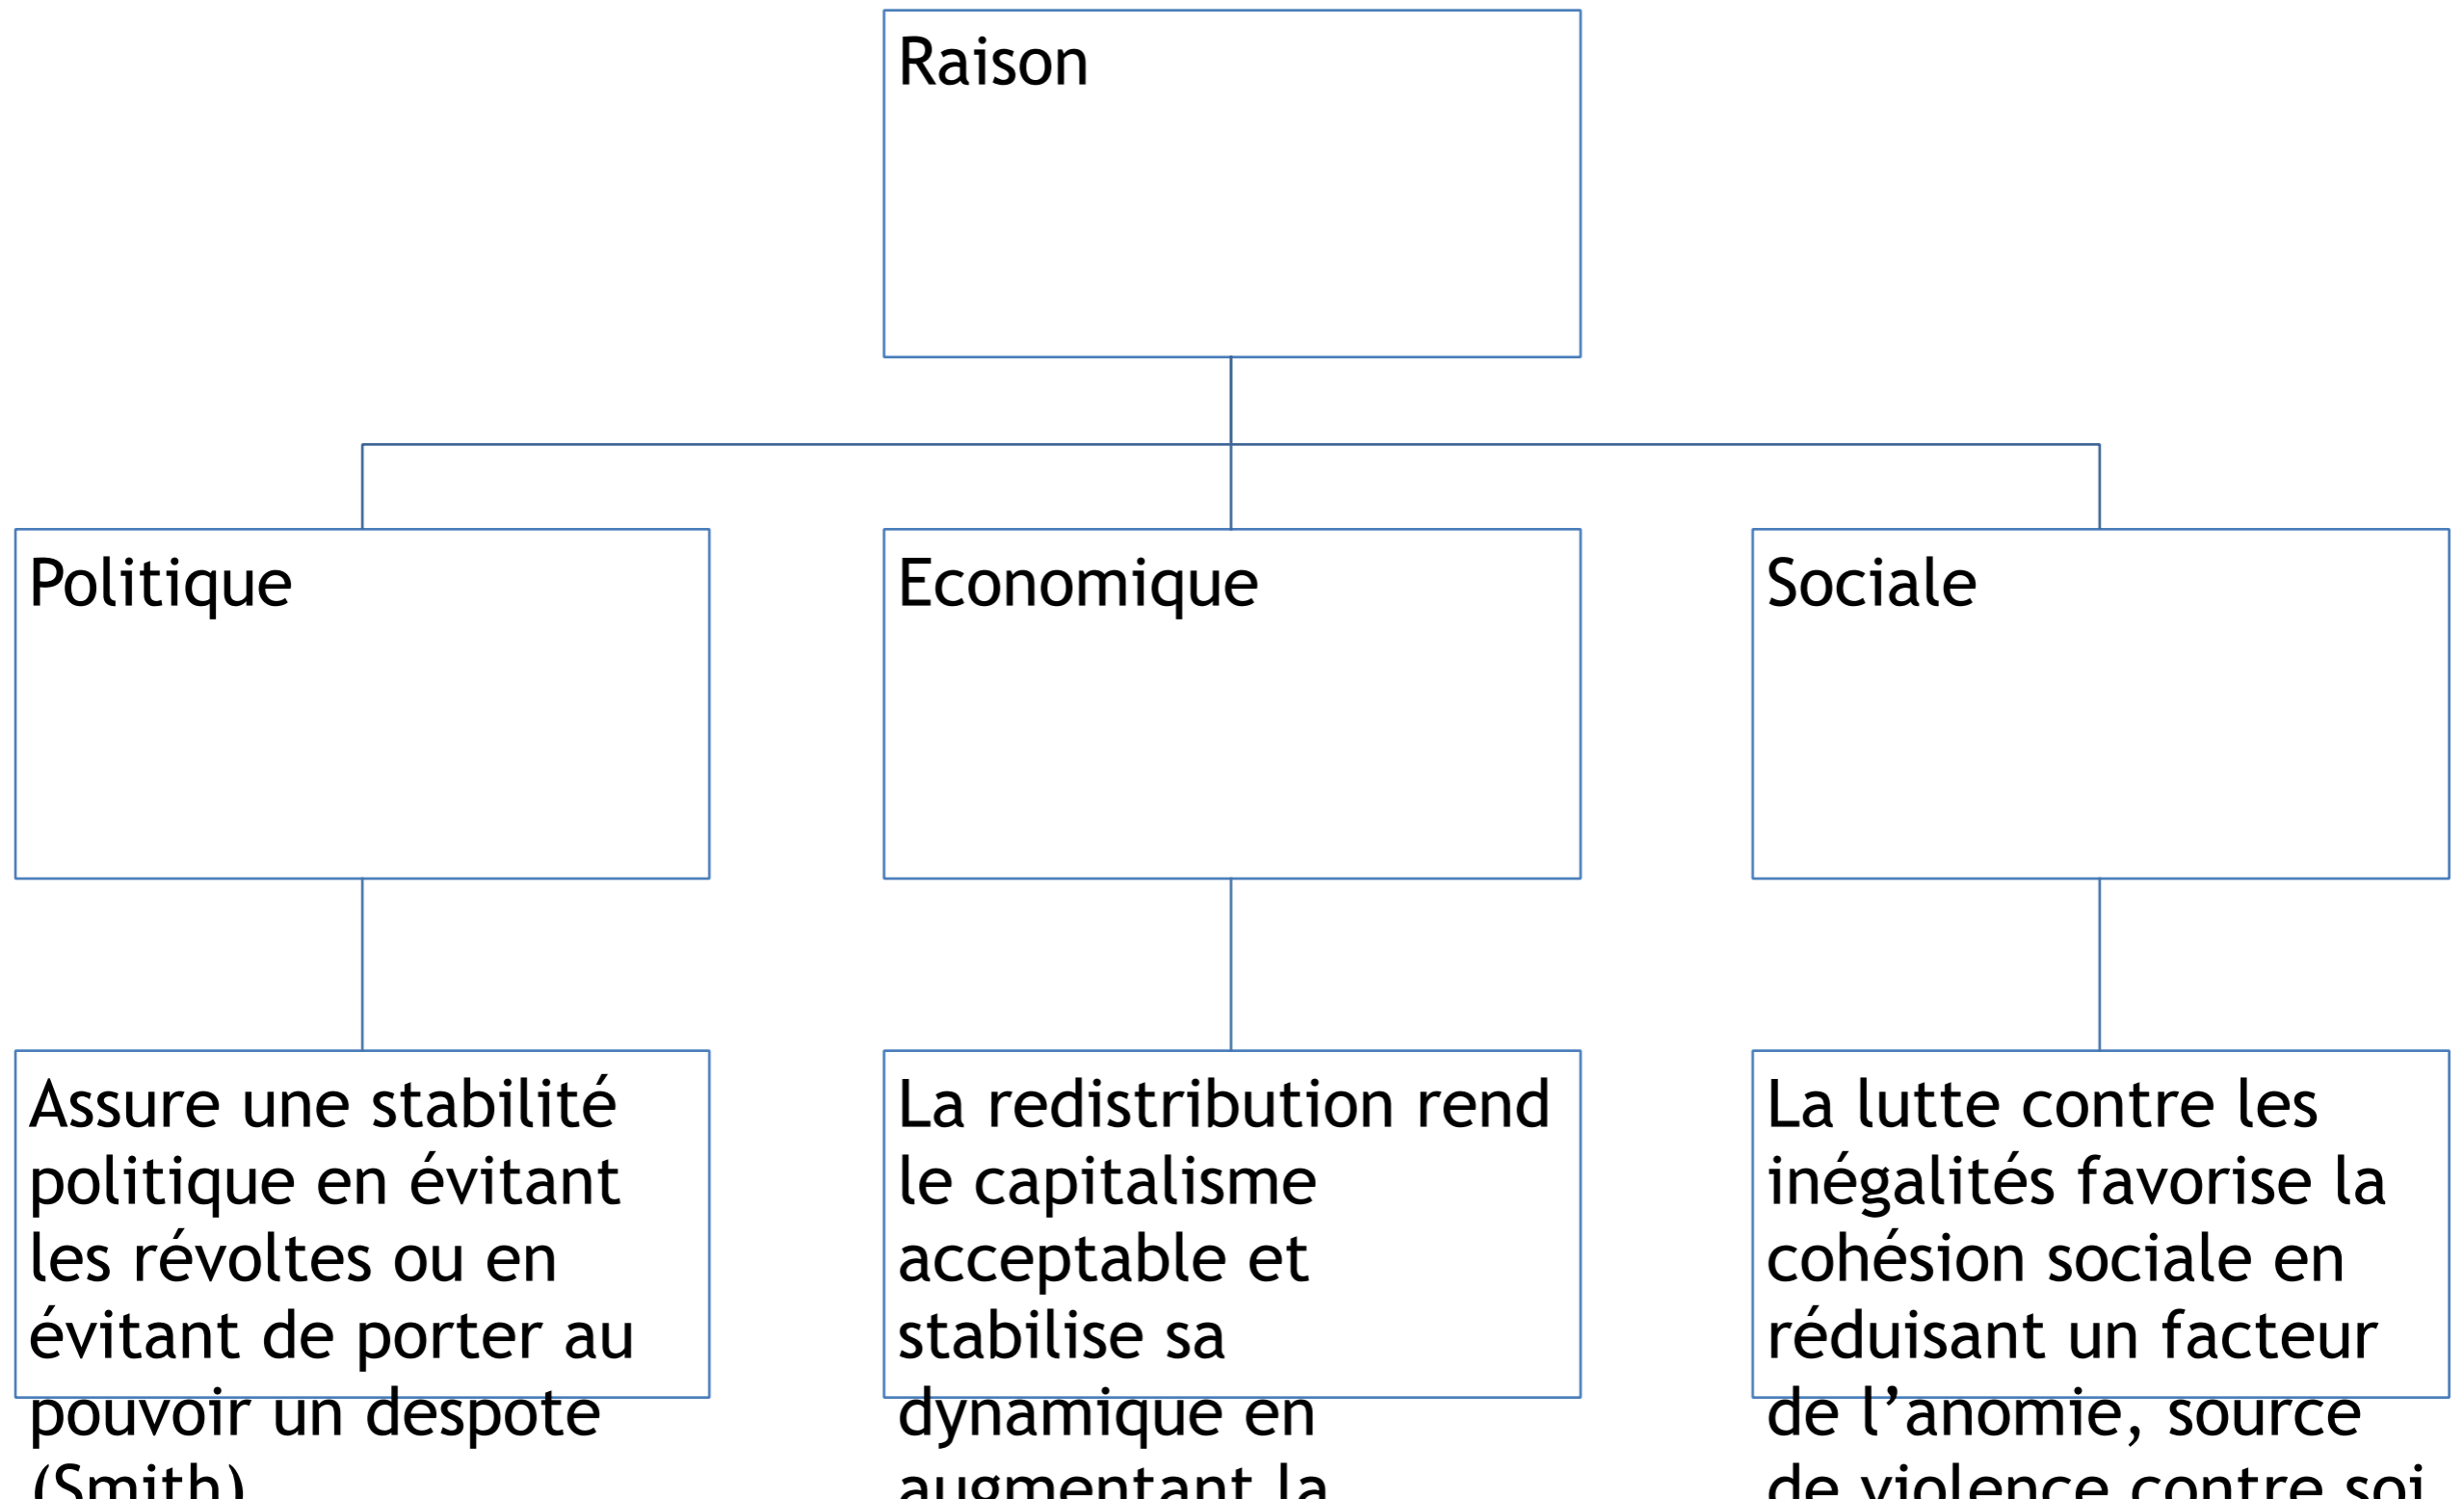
Raison

Politique

Economique

Sociale

Assure une stabilité politique en évitant les révoltes ou en évitant de porter au pouvoir un despote (Smith)

La redistribution rend le capitalisme acceptable et stabilise sa dynamique en augmentant la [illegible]

La lutte contre les inégalités favorise la cohésion sociale en réduisant un facteur de l'anomie, source de violence contre soi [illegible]